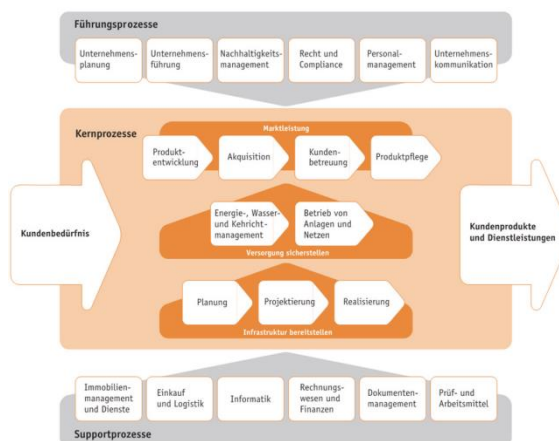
Führungsprozesse

Unternehmensplanung

Unternehmensführung

Nachhaltigkeitsmanagement

Recht und Compliance

Personalmanagement

Unternehmenskommunikation

Kernprozesse

Marktleistung

Produktentwicklung

Akquisition

Kundenbetreuung

Produktpflege

Kundenbedürfnis

Energie-, Wasser- und Kehrichtmanagement

Betrieb von Anlagen und Netzen

Versorgung sicherstellen

Kundenprodukte und Dienstleistungen

Planung

Projektierung

Realisierung

Infrastruktur bereitstellen

Immobilienmanagement und Dienste

Einkauf und Logistik

Informatik

Rechnungswesen und Finanzen

Dokumentenmanagement

Prüf- und Arbeitsmittel

Supportprozesse